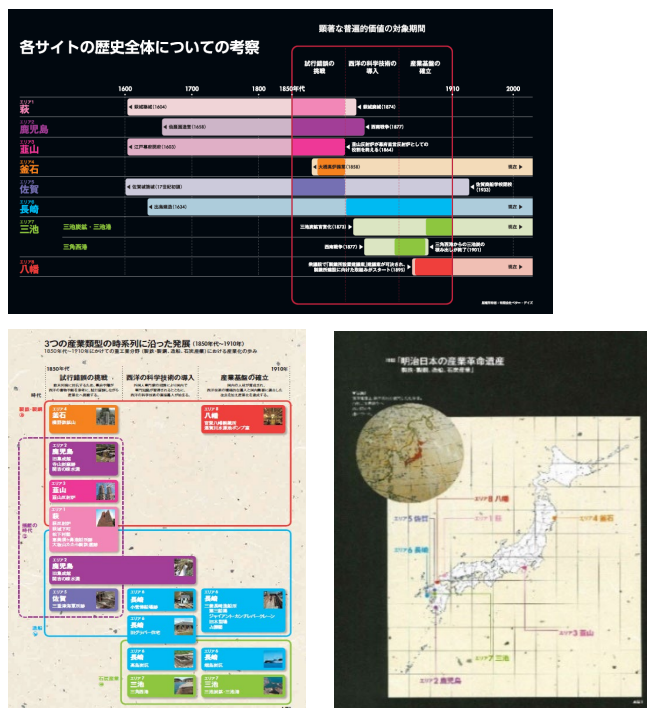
各サイトの歴史全体についての考察

顕著な普遍的価値の対象期間

試行錯誤の挑戦

西洋の科学技術の導入

産業基盤の確立

1600　1700　1800　1850年代　1910　2000

エリア1 萩
萩城築城（1604）
萩城廃城（1874）

エリア2 鹿児島
仙巌園築造（1658）
西南戦争（1877）

エリア3 韮山
江戸幕府設立（1603）
韮山反射炉が幕府直営反射炉としての役割を終える（1864）

エリア4 釜石
大橋高炉稼働（1858）
現在

エリア5 佐賀
佐賀藩［illegible］（1607）
佐賀藩［illegible］（1933）

エリア6 長崎
出島築造（1634）
現在

エリア7 三池
三池炭鉱・三池港
三池炭鉱官営化（1873）
現在
三角西港
西南戦争（1877）
三池港からの石炭の積み出しが始まる（1901）

エリア8 八幡
官営八幡製鐵所の操業開始［illegible］（1895）
現在

3つの産業類型の時系列に沿った発展（1850年代～1910年）

1850年代～1910年代にかけての重工業分野（製鉄・製鋼、造船、石炭産業）における産業化の歩み

1850年代　1910年代

時代

試行錯誤の挑戦

西洋の科学技術の導入

産業基盤の確立

エリア4 釜石
エリア8 八幡
エリア2 鹿児島
エリア3 韮山
エリア1 萩
エリア2 鹿児島
エリア5 佐賀
エリア6 長崎
エリア6 長崎
エリア7 三池
エリア6 長崎
エリア7 三池

「明治日本の産業革命遺産」

エリア8 八幡
エリア1 萩
エリア4 釜石
エリア6 長崎
エリア5 佐賀
エリア3 韮山
エリア7 三池
エリア2 鹿児島